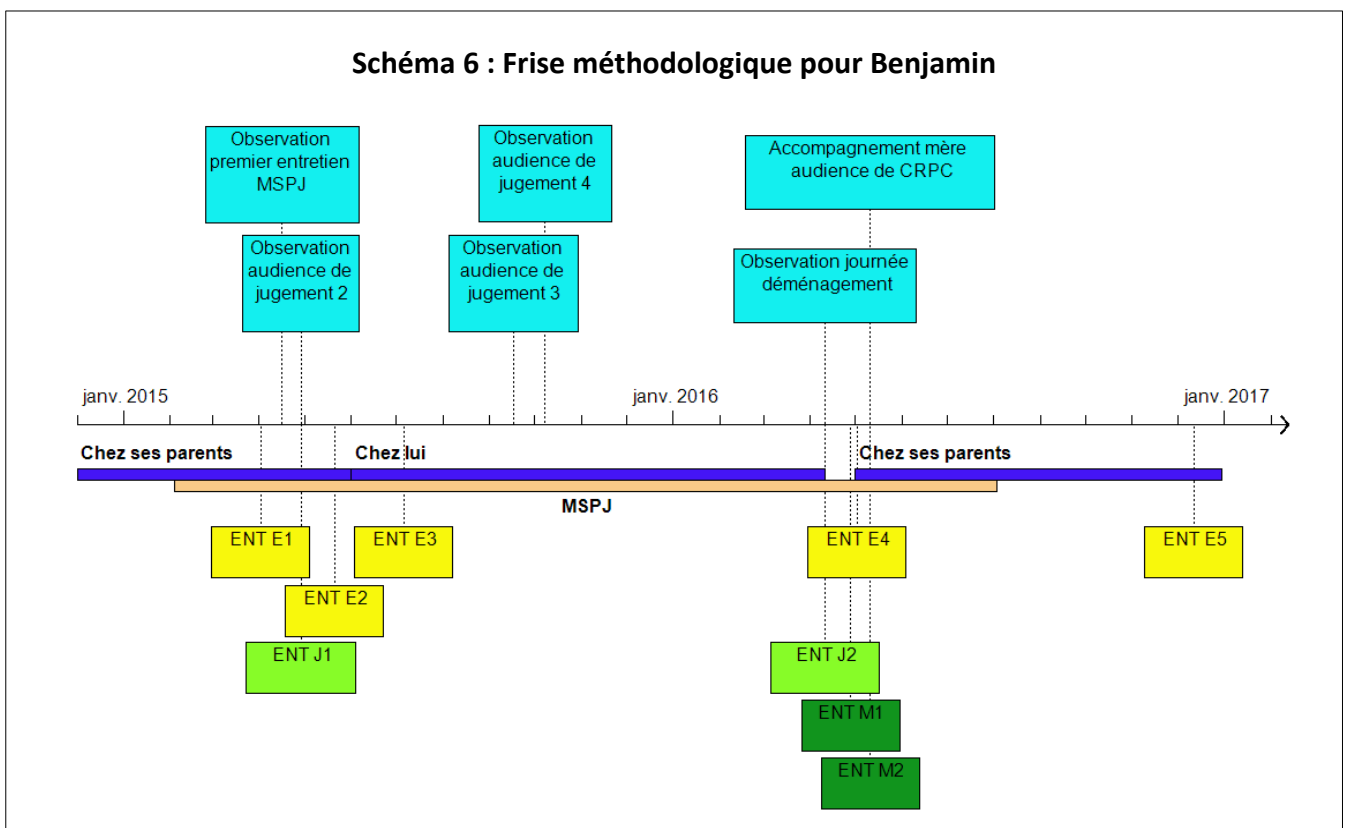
Schéma 6 : Frise méthodologique pour Benjamin

Observation premier entretien MSPJ

Observation audience de jugement 2

Observation audience de jugement 4

Observation audience de jugement 3

Accompagnement mère audience de CRPC

Observation journée déménagement

janv. 2015

janv. 2016

janv. 2017

Chez ses parents

Chez lui

Chez ses parents

MSPJ

ENT E1

ENT E3

ENT E4

ENT E5

ENT E2

ENT J1

ENT J2

ENT M1

ENT M2